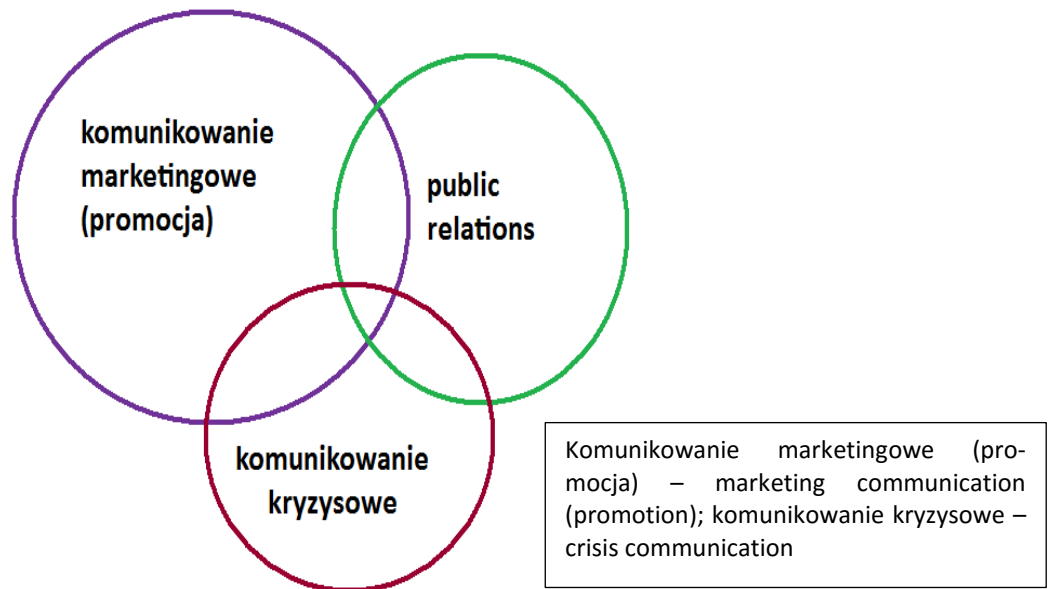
komunikowanie marketingowe (promocja)

public relations

komunikowanie kryzysowe

Komunikowanie marketingowe (promocja) – marketing communication (promotion); komunikowanie kryzysowe – crisis communication